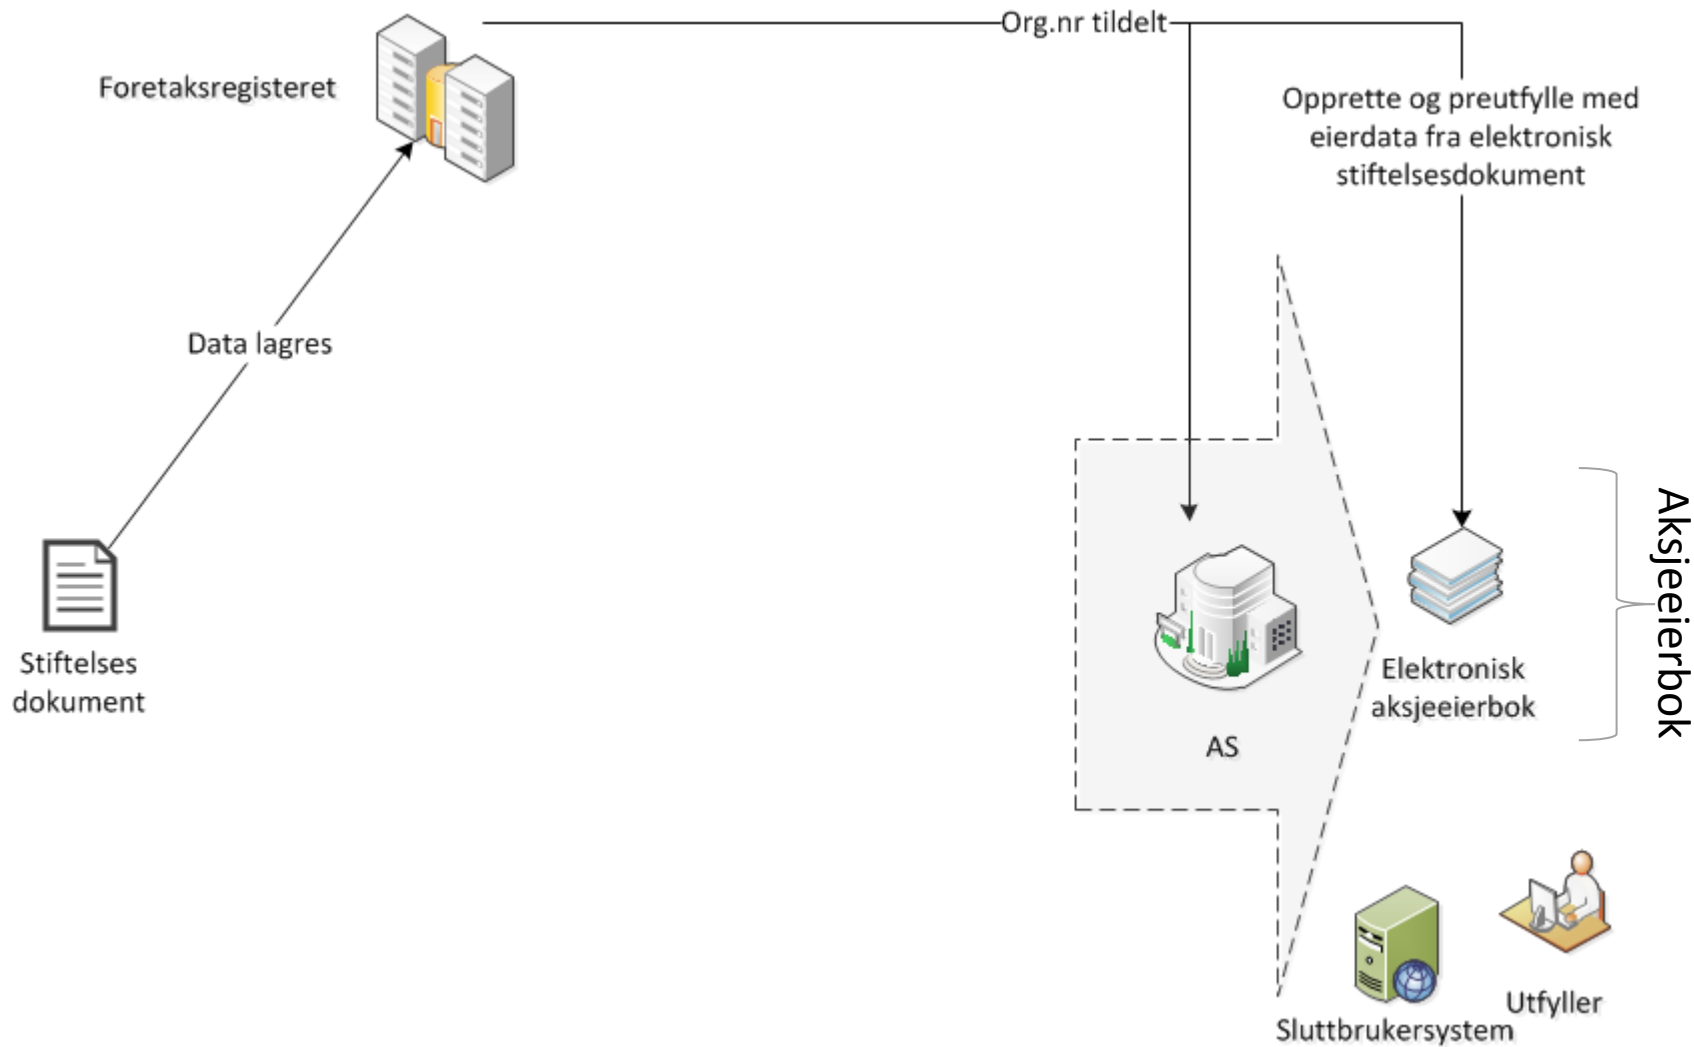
Foretaksregisteret

Org.nr tildelt

Opprette og preutfylle med eierdata fra elektronisk stiftelsesdokument

Data lagres

Stiftelses dokument

AS

Elektronisk aksjeeierbok

Aksjeeierbok

Sluttbrukersystem

Utfyller